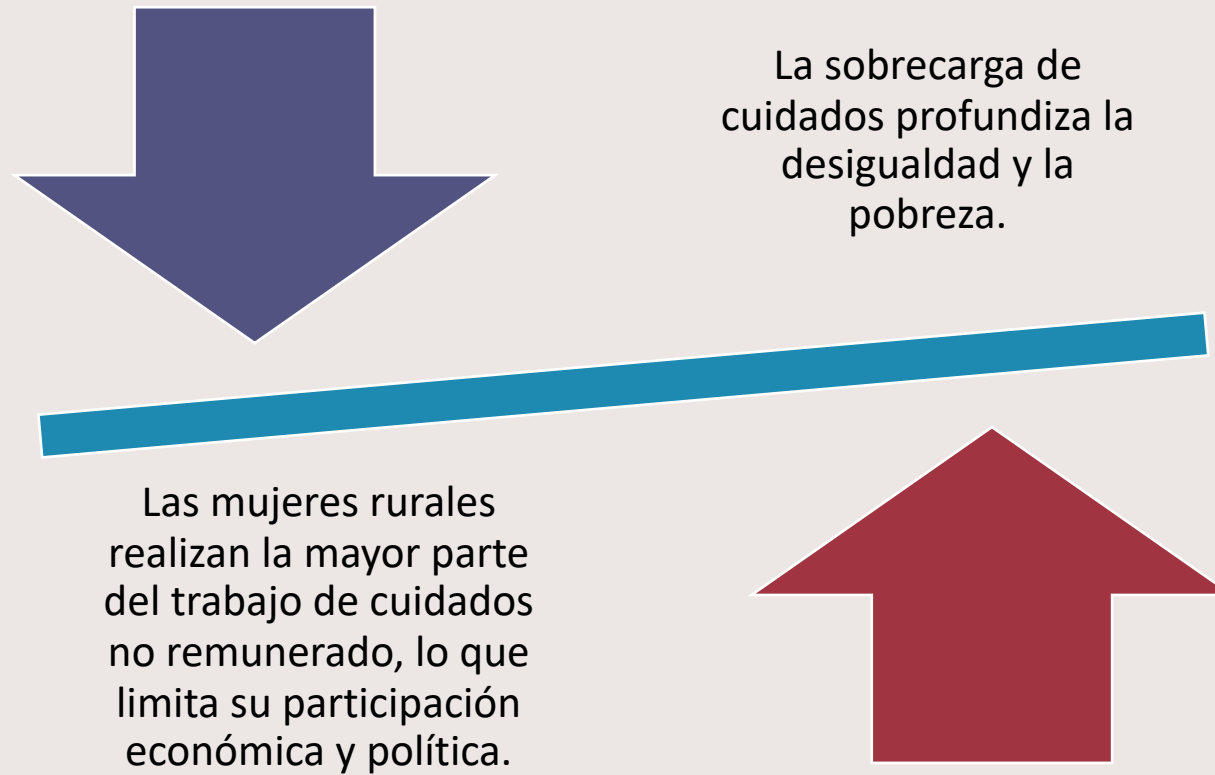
La sobrecarga de cuidados profundiza la desigualdad y la pobreza.

Las mujeres rurales realizan la mayor parte del trabajo de cuidados no remunerado, lo que limita su participación económica y política.